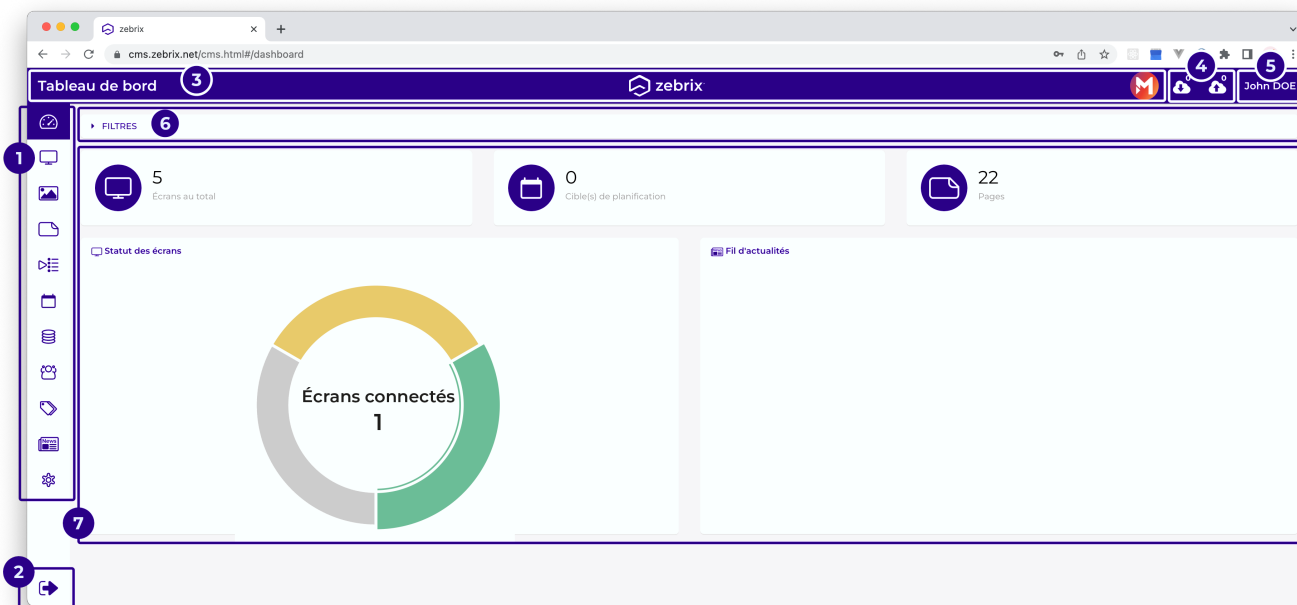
zebrix

cms.zebrix.net/cms.html#/dashboard

Tableau de bord 3

zebrix

4 0 0

5 John DOE

1

FILTRES 6

5
Écrans au total

0
Cible(s) de planification

22
Pages

Statut des écrans

Écrans connectés
1

Fil d'actualités

News

7

2